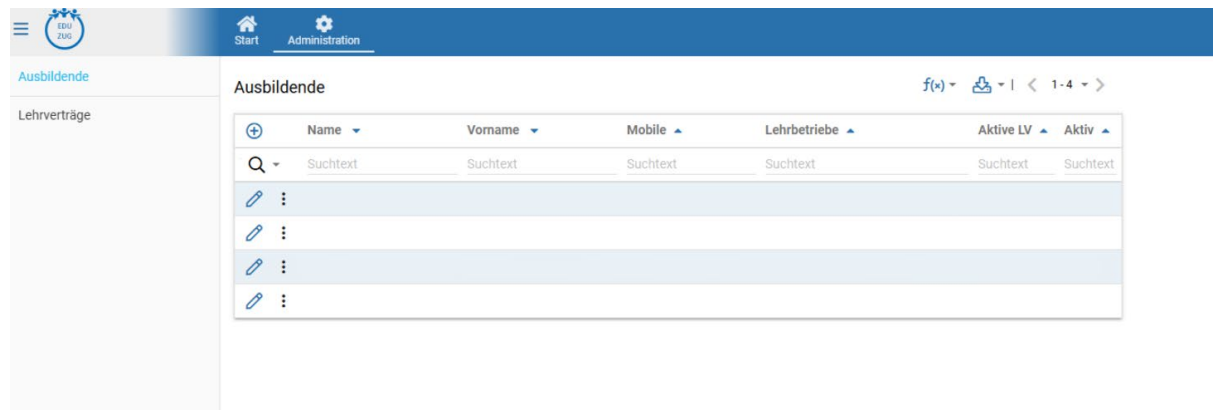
EDU ZUG

Start Administration

Ausbildende

Lehrverträge

Ausbildende

$f(x)$ 1-4

| | Name | Vorname | Mobile | Lehrbetriebe | Aktive LV | Aktiv |
|---|---|---|---|---|---|---|
| | Suchtext | Suchtext | Suchtext | Suchtext | Suchtext | Suchtext |
| | | | | | | |
| | | | | | | |
| | | | | | | |
| | | | | | | |